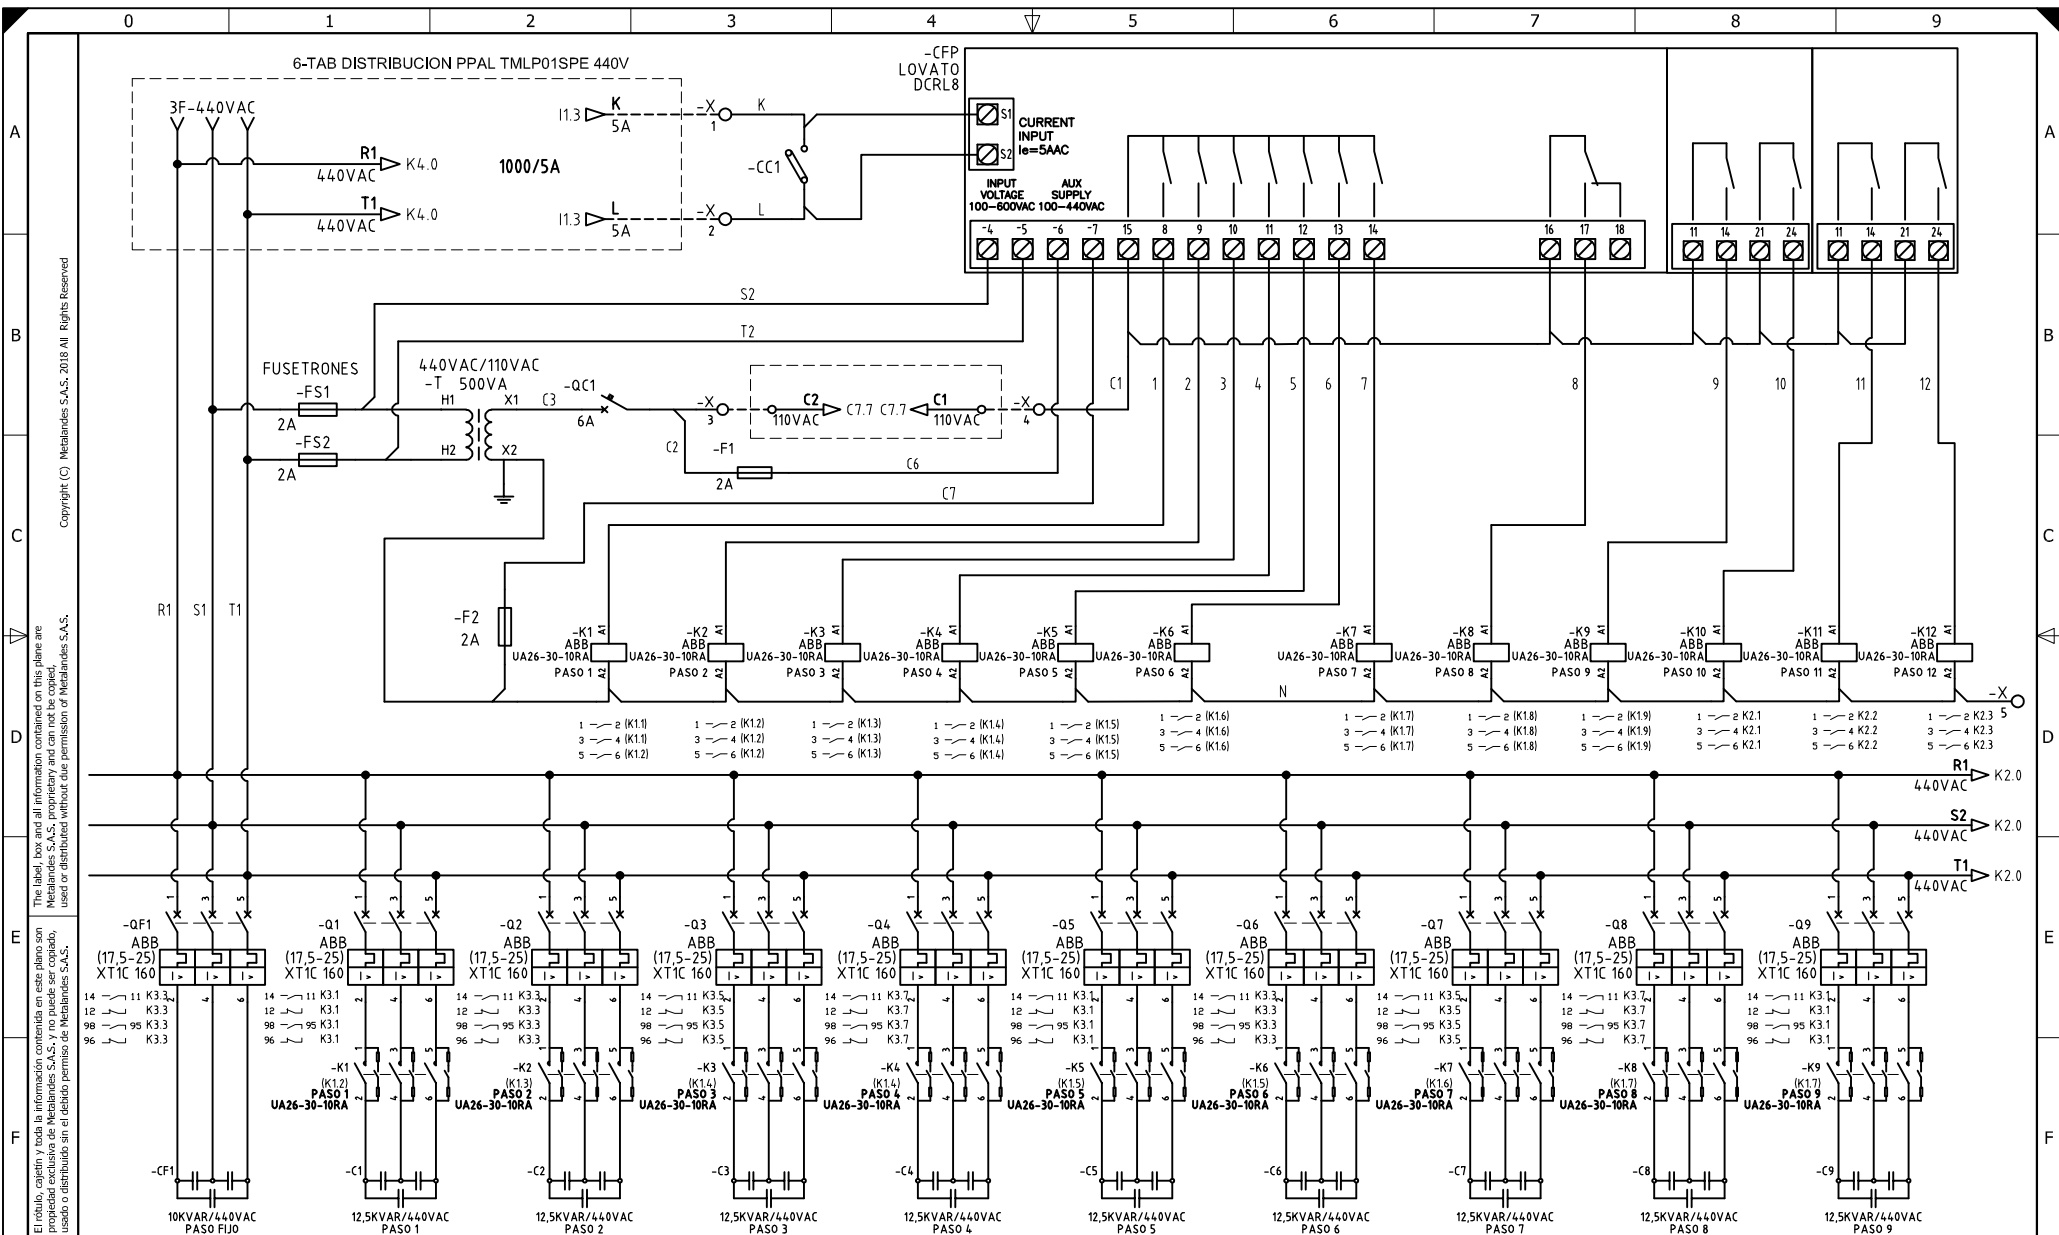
0 1 2 3 4 5 6 7 8 9

A B C D E F

Copyright (C) Metalandes S.A.S. 2018 All Rights Reserved

The label, box and all information contained on this plane are Metalandes S.A.S. proprietary and can not be copied, used or distributed without due permission of Metalandes S.A.S.

El rótulo, cajetín y toda la información contenida en este plano son propiedad exclusiva de Metalandes S.A.S. y no pueden ser copiado, usado o distribuido sin el debido permiso de Metalandes S.A.S.

6-TAB DISTRIBUCION PPAL TMLP01SPE 440V

3F-440VAC

R1 440VAC K4.0
T1 440VAC K4.0

1000/5A

I1.3 K 5A -X 1 K
I1.3 L 5A -X 2 L
-CC1

-CFP LOVATO DCRL8

S1 S2 CURRENT INPUT Ie=5AAC

INPUT VOLTAGE 100-600VAC AUX SUPPLY 100-440VAC

-4 -5 -6 -7 15 8 9 10 11 12 13 14 16 17 18
11 14 21 24 11 14 21 24

S2
T2

FUSETRONES
-FS1 2A
-FS2 2A

440VAC/110VAC
-T 500VA
H1 H2 X1 X2 C3
-QC1 6A
-X 3
C2 110VAC C7.7 C7.7 C1 110VAC
-X 4
C2 -F1 2A C6
C7

C1 1 2 3 4 5 6 7 8 9 10 11 12

R1 S1 T1

-F2 2A

-K1 ABB UA26-30-10RA PASO 1 A1 A2
-K2 ABB UA26-30-10RA PASO 2
-K3 ABB UA26-30-10RA PASO 3
-K4 ABB UA26-30-10RA PASO 4
-K5 ABB UA26-30-10RA PASO 5
-K6 ABB UA26-30-10RA PASO 6
-K7 ABB UA26-30-10RA PASO 7
-K8 ABB UA26-30-10RA PASO 8
-K9 ABB UA26-30-10RA PASO 9
-K10 ABB UA26-30-10RA PASO 10
-K11 ABB UA26-30-10RA PASO 11
-K12 ABB UA26-30-10RA PASO 12
N
-X 5

1 2 (K1.1) 3 4 (K1.1) 5 6 (K1.2)
1 2 (K1.2) 3 4 (K1.2) 5 6 (K1.2)
1 2 (K1.3) 3 4 (K1.3) 5 6 (K1.3)
1 2 (K1.4) 3 4 (K1.4) 5 6 (K1.4)
1 2 (K1.5) 3 4 (K1.5) 5 6 (K1.5)
1 2 (K1.6) 3 4 (K1.6) 5 6 (K1.6)
1 2 (K1.7) 3 4 (K1.7) 5 6 (K1.7)
1 2 (K1.8) 3 4 (K1.8) 5 6 (K1.8)
1 2 (K1.9) 3 4 (K1.9) 5 6 (K1.9)
1 2 K2.1 3 4 K2.1 5 6 K2.1
1 2 K2.2 3 4 K2.2 5 6 K2.2
1 2 K2.3 3 4 K2.3 5 6 K2.3

R1 440VAC K2.0
S2 440VAC K2.0
T1 440VAC K2.0

-QF1 ABB (17,5-25) XT1C 160
-Q1 ABB (17,5-25) XT1C 160
-Q2 ABB (17,5-25) XT1C 160
-Q3 ABB (17,5-25) XT1C 160
-Q4 ABB (17,5-25) XT1C 160
-Q5 ABB (17,5-25) XT1C 160
-Q6 ABB (17,5-25) XT1C 160
-Q7 ABB (17,5-25) XT1C 160
-Q8 ABB (17,5-25) XT1C 160
-Q9 ABB (17,5-25) XT1C 160

14 11 K3.3 12 K3.3 98 95 K3.3 96 K3.3
14 11 K3.1 12 K3.1 98 95 K3.1 96 K3.1
14 11 K3.3 12 K3.3 98 95 K3.3 96 K3.3
14 11 K3.5 12 K3.5 98 95 K3.5 96 K3.5
14 11 K3.7 12 K3.7 98 95 K3.7 96 K3.7
14 11 K3.1 12 K3.1 98 95 K3.1 96 K3.1
14 11 K3.3 12 K3.3 98 95 K3.3 96 K3.3
14 11 K3.5 12 K3.5 98 95 K3.5 96 K3.5
14 11 K3.7 12 K3.7 98 95 K3.7 96 K3.7
14 11 K3.1 12 K3.1 98 95 K3.1 96 K3.1

-K1 (K1.2) PASO 1 UA26-30-10RA
-K2 (K1.3) PASO 2 UA26-30-10RA
-K3 (K1.4) PASO 3 UA26-30-10RA
-K4 (K1.4) PASO 4 UA26-30-10RA
-K5 (K1.5) PASO 5 UA26-30-10RA
-K6 (K1.5) PASO 6 UA26-30-10RA
-K7 (K1.6) PASO 7 UA26-30-10RA
-K8 (K1.7) PASO 8 UA26-30-10RA
-K9 (K1.7) PASO 9 UA26-30-10RA

-CF1 10KVAR/440VAC PASO FIJO
-C1 12,5KVAR/440VAC PASO 1
-C2 12,5KVAR/440VAC PASO 2
-C3 12,5KVAR/440VAC PASO 3
-C4 12,5KVAR/440VAC PASO 4
-C5 12,5KVAR/440VAC PASO 5
-C6 12,5KVAR/440VAC PASO 6
-C7 12,5KVAR/440VAC PASO 7
-C8 12,5KVAR/440VAC PASO 8
-C9 12,5KVAR/440VAC PASO 9